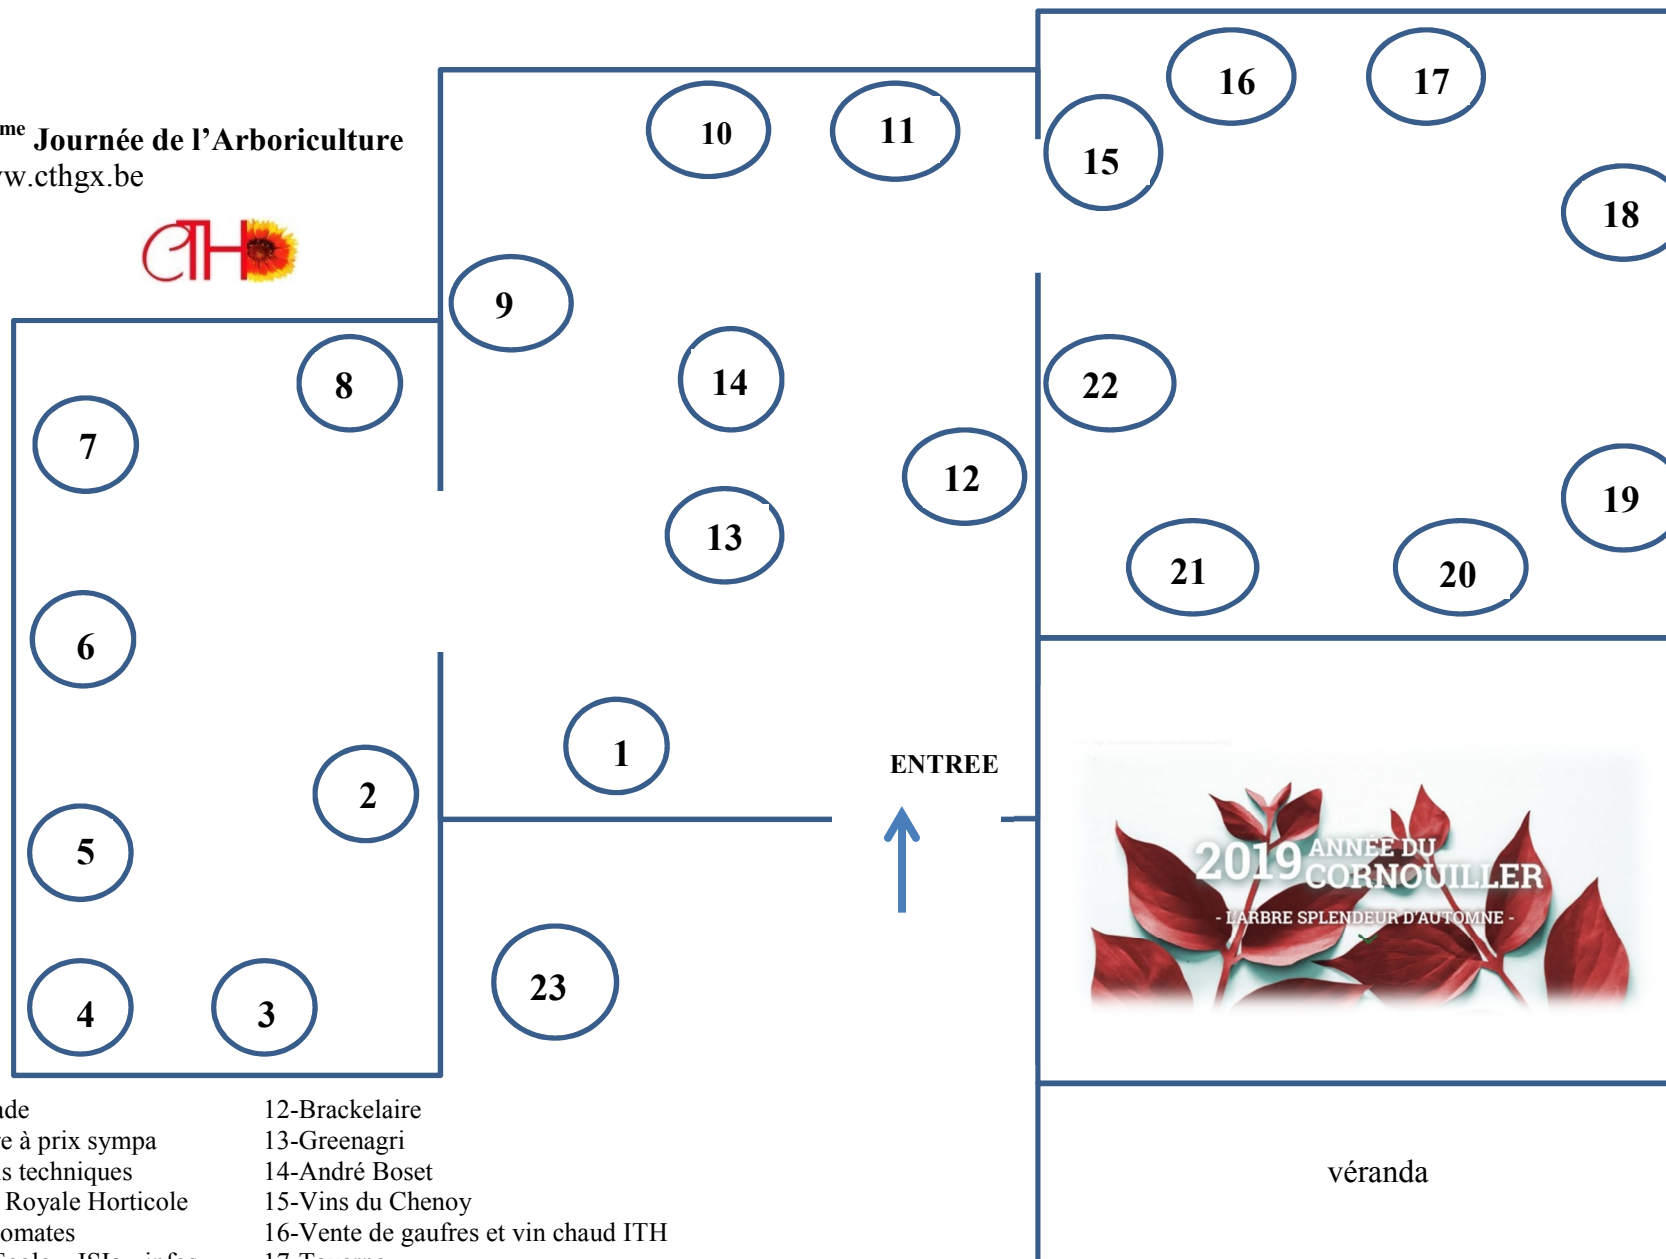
me Journée de l'Arboriculture
w.cthgx.be

CTH

10 11 16 17
15
18
9
8 14 22
7
12
19
13
21 20
6
1
ENTREE
2
5
2019 ANNÉE DU CORNOUILLER
- L'ARBRE SPLENDEUR D'AUTOMNE -
23
4 3

ade
e à prix sympa
s techniques
Royale Horticole
omates
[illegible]

12-Brackelaire
13-Greenagri
14-André Boset
15-Vins du Chenoy
16-Vente de gaufres et vin chaud ITH
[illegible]

véranda